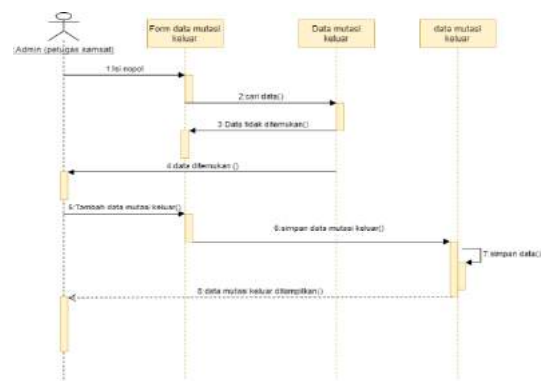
Admin (petugas samsat)

Form data mutasi keluar

Data mutasi keluar

data mutasi keluar

1 isi nopol

2:cari data()

3 Data tidak ditemukan()

4 data ditemukan ()

5:Tambah data mutasi keluar()

6:simpan data mutasi keluar()

7 simpan data()

8 data mutasi keluar ditampilkan()